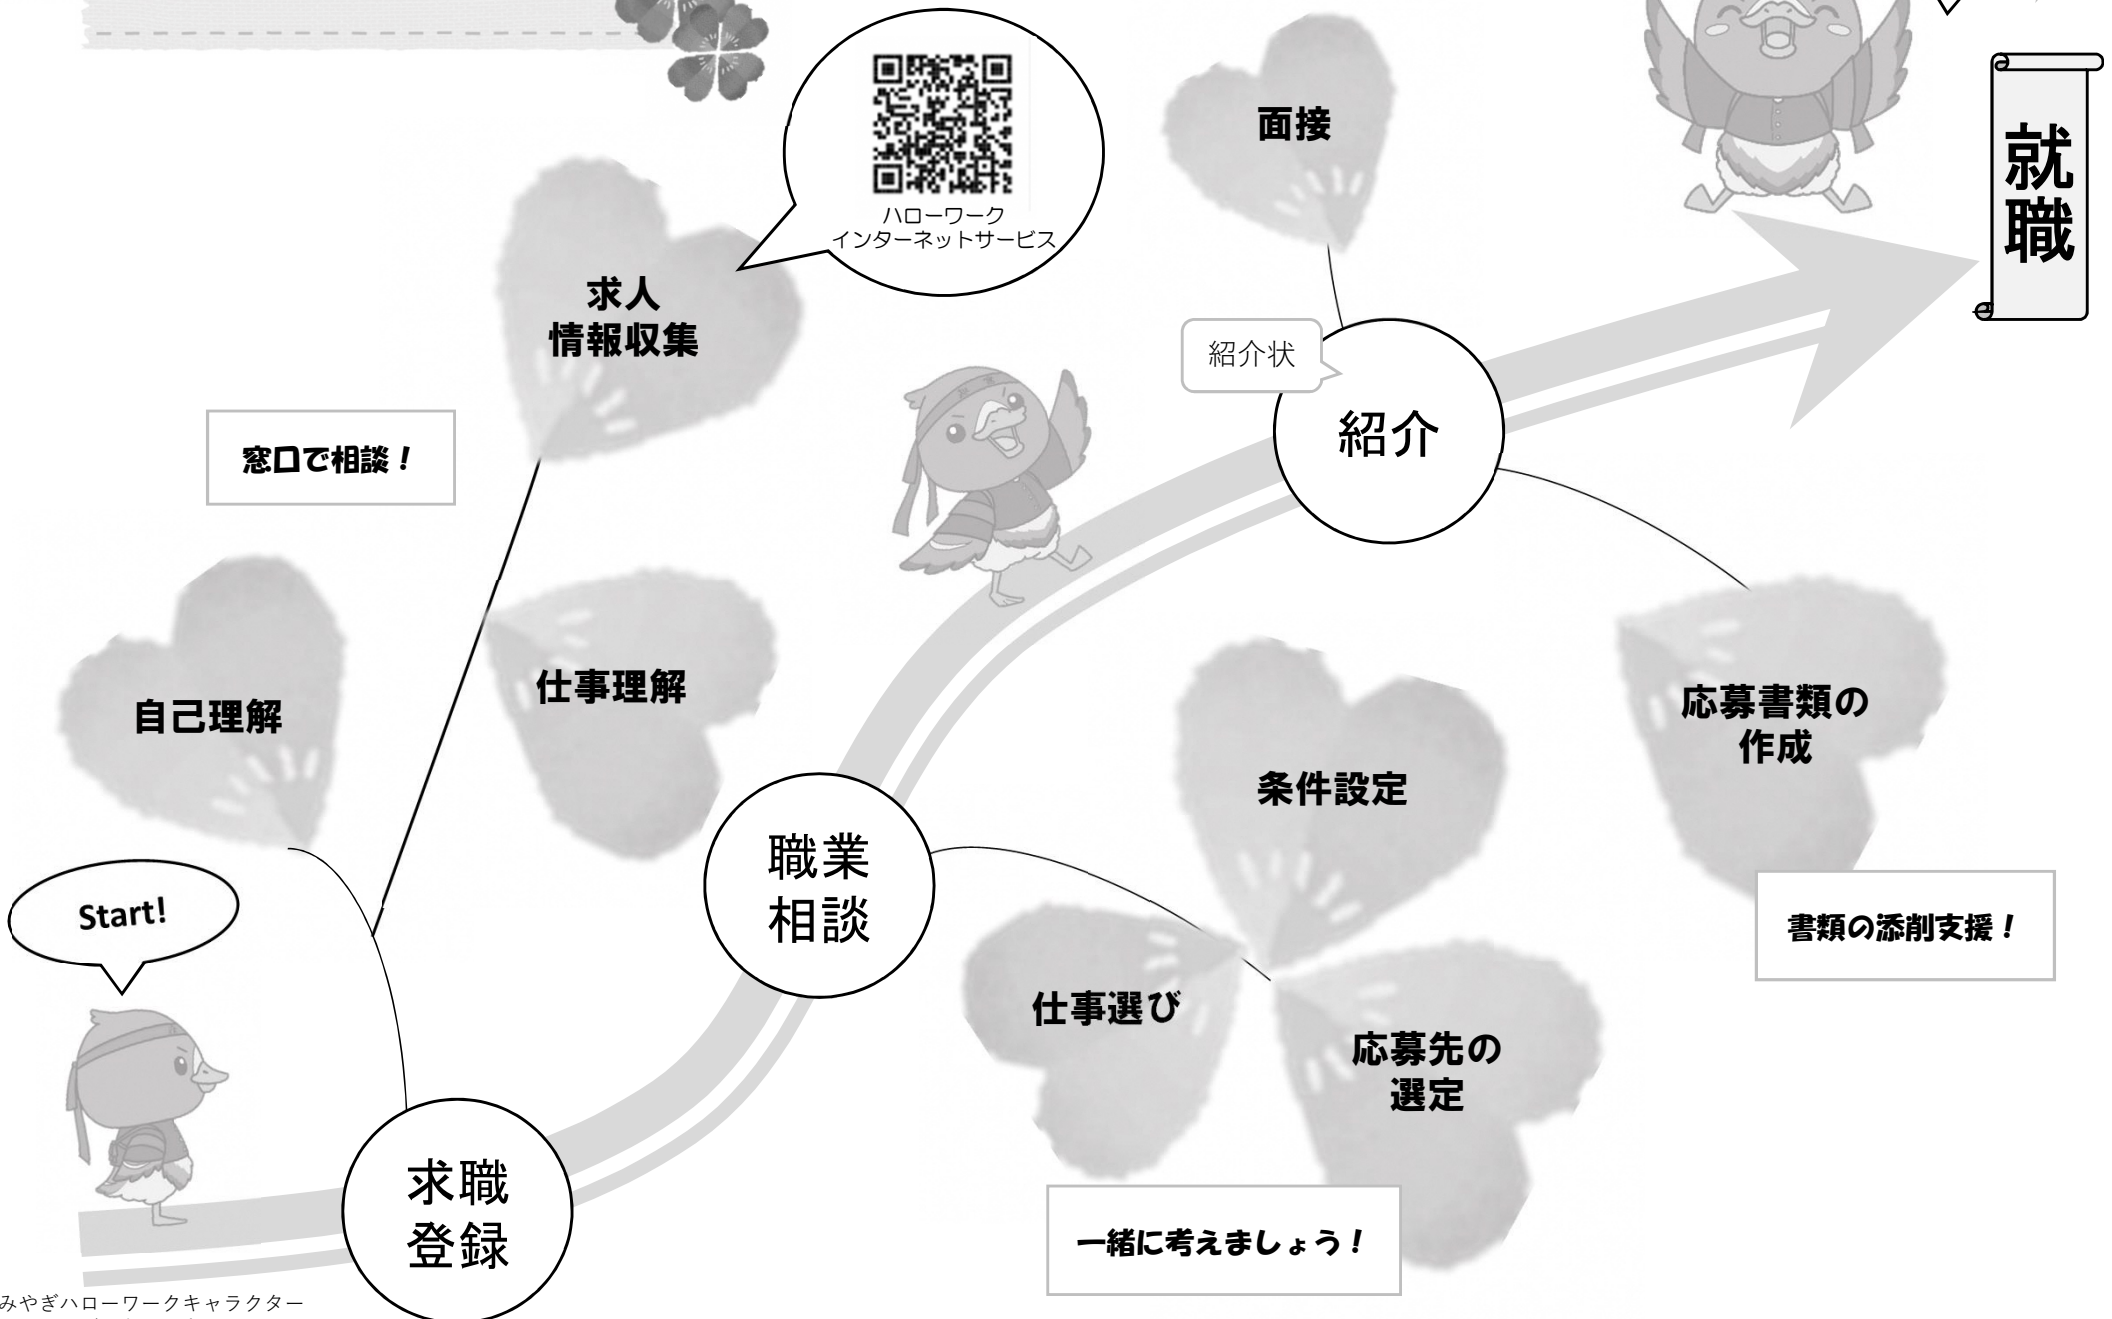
ハローワーク
インターネットサービス

面接

就職

求人
情報収集

紹介状

紹介

窓口で相談！

自己理解

仕事理解

応募書類の
作成

条件設定

職業
相談

Start!

書類の添削支援！

仕事選び

応募先の
選定

求職
登録

一緒に考えましょう！

みやぎハローワークキャラクター